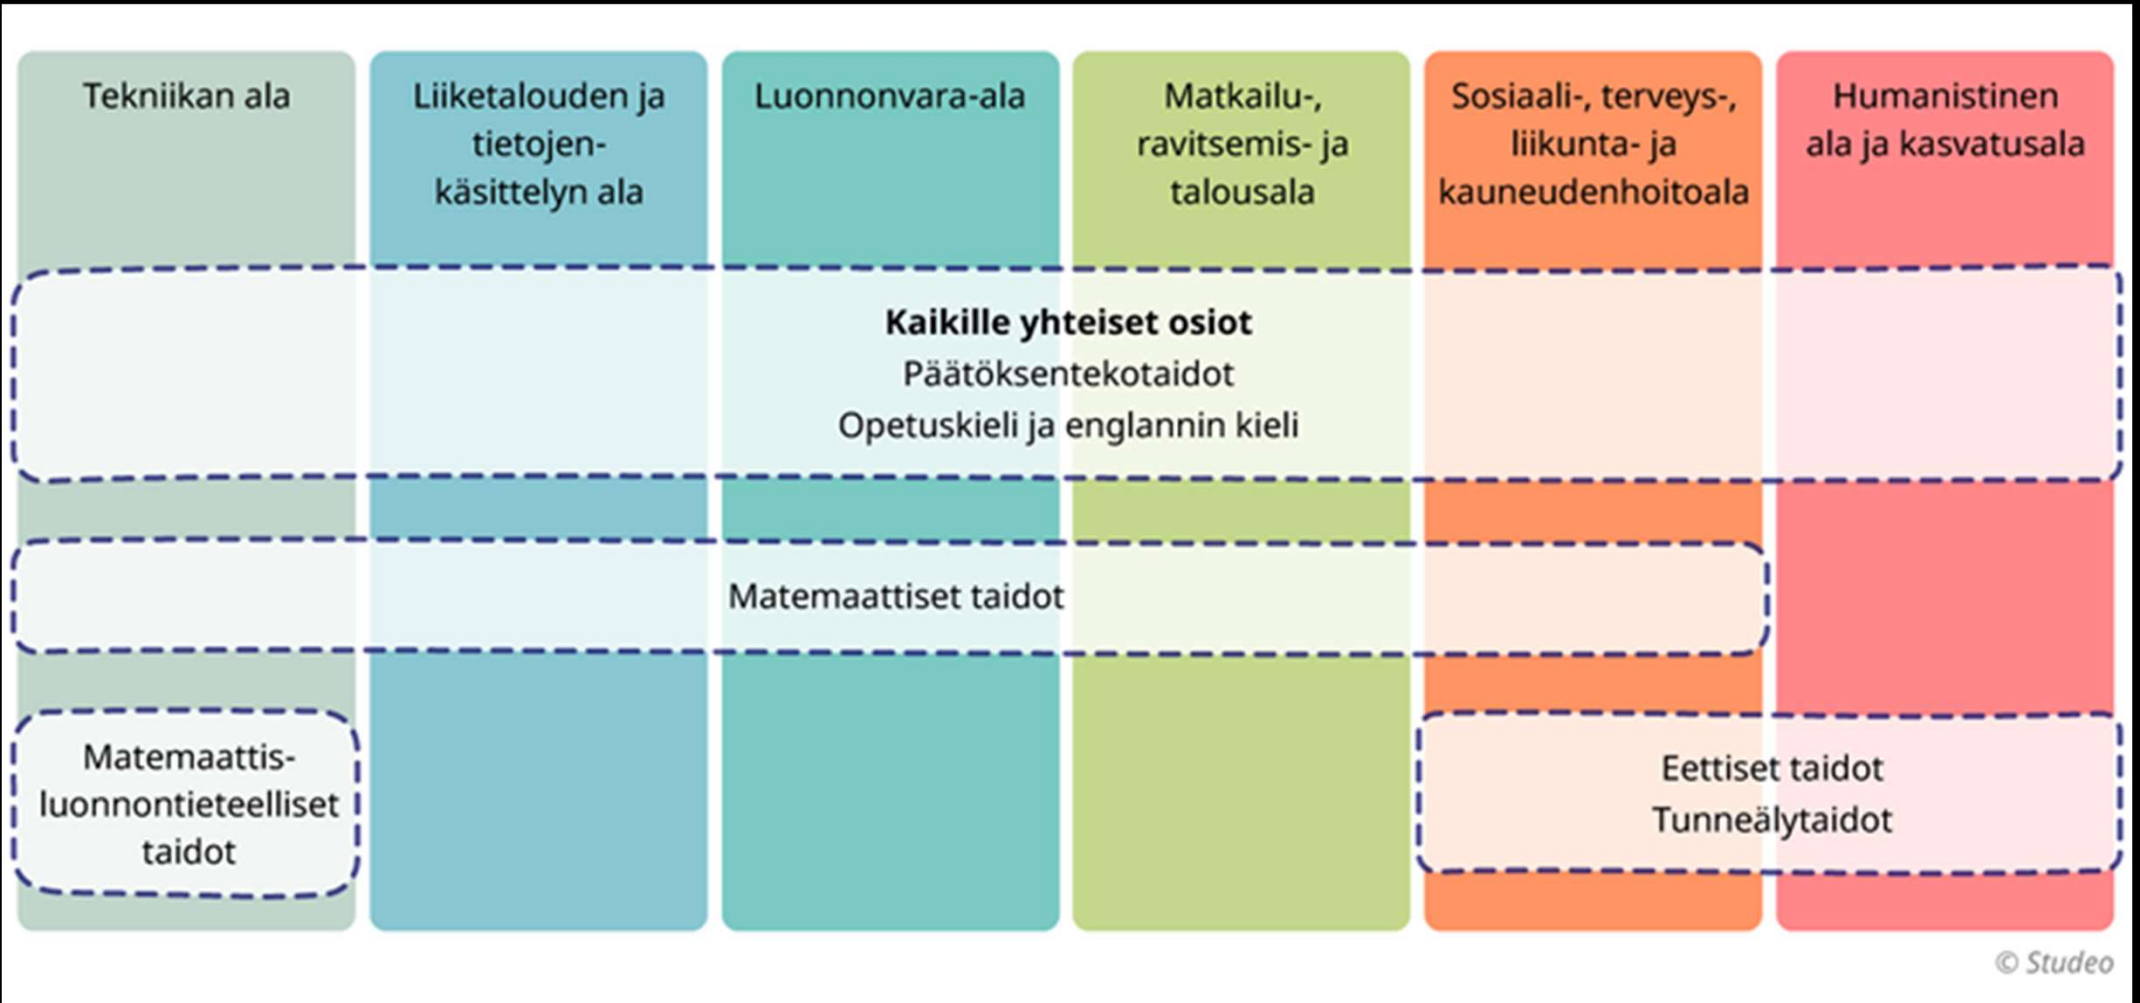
Tekniikan ala

Liiketalouden ja tietojenkäsittelyn ala

Luonnonvara-ala

Matkailu-, ravitsemis- ja talousala

Sosiaali-, terveys-, liikunta- ja kauneudenhoitoala

Humanistinen ala ja kasvatusala

**Kaikille yhteiset osiot**
Päätöksentekotaidot
Opetuskieli ja englannin kieli

Matemaattiset taidot

Matemaattis-luonnontieteelliset taidot

Eettiset taidot
Tunneälytaidot

© Studeo